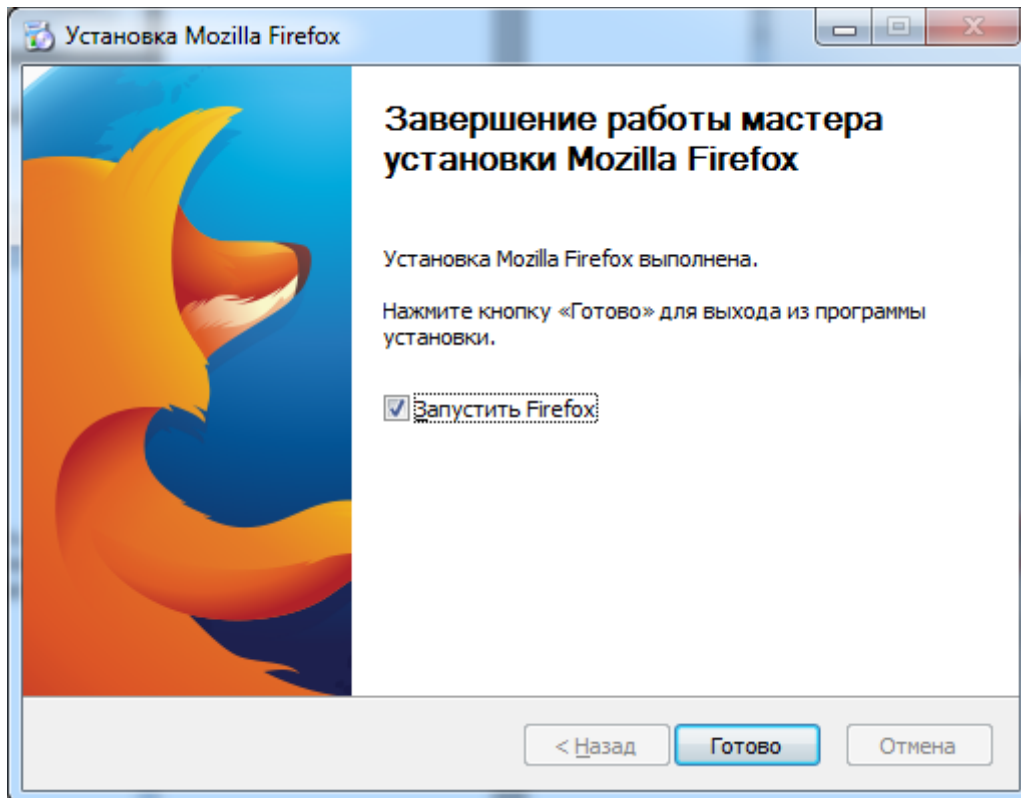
Установка Mozilla Firefox

Завершение работы мастера установки Mozilla Firefox

Установка Mozilla Firefox выполнена.

Нажмите кнопку «Готово» для выхода из программы установки.

Запустить Firefox

< Назад

Готово

Отмена